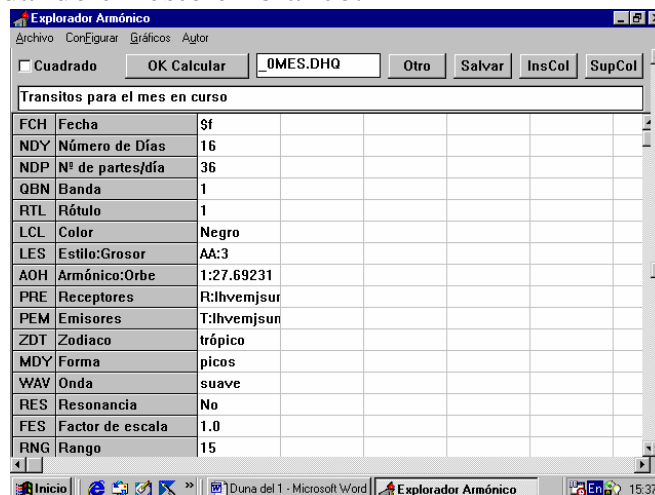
Explorador Armónico

Archivo ConFigurar Gráficos Autor

Cuadrado | OK Calcular | _0MES.DHQ | Otro | Salvar | InsCol | SupCol

Transitos para el mes en curso

| FCH | Fecha | $f |
|---|---|---|
| NDY | Número de Días | 16 |
| NDP | Nº de partes/día | 36 |
| QBN | Banda | 1 |
| RTL | Rótulo | 1 |
| LCL | Color | Negro |
| LES | Estilo:Grosor | AA:3 |
| AOH | Armónico:Orbe | 1:27.69231 |
| PRE | Receptores | R:lhvemjsur |
| PEM | Emisores | T:lhvemjsun |
| ZDT | Zodiaco | trópico |
| MDY | Forma | picos |
| WAV | Onda | suave |
| RES | Resonancia | No |
| FES | Factor de escala | 1.0 |
| RNG | Rango | 15 |

Inicio | Duna del 1 - Microsoft Word | Explorador Armónico | En 15:37